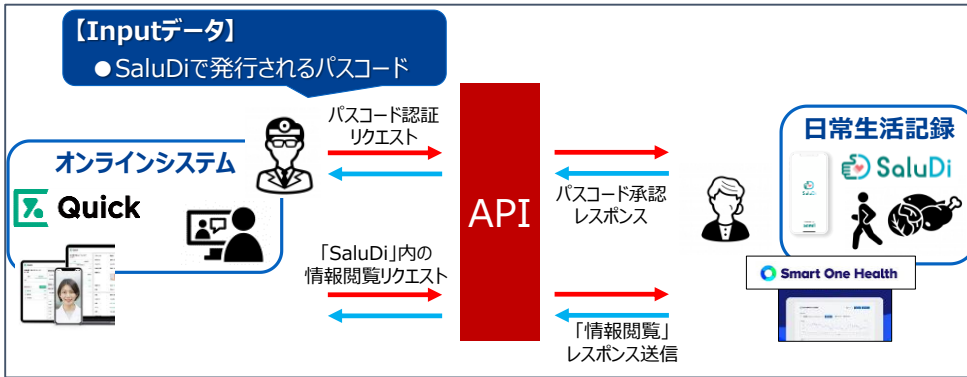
【Inputデータ】
●SaluDiで発行されるパスコード

オンラインシステム
Quick

パスコード認証
リクエスト

「SaluDi」内の
情報閲覧リクエスト

API

パスコード承認
レスポンス

「情報閲覧」
レスポンス送信

日常生活記録
SaluDi

Smart One Health